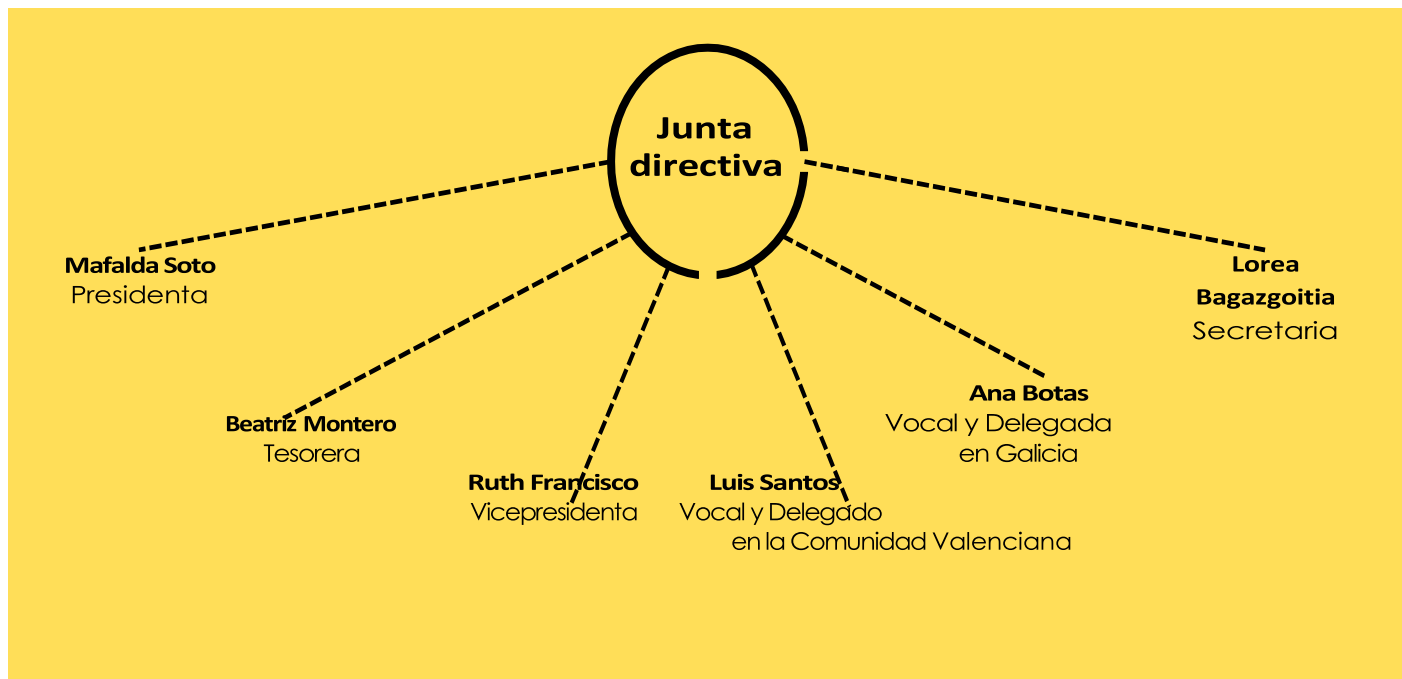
Junta directiva

Mafalda Soto
Presidenta

Beatriz Montero
Tesorera

Ruth Francisco
Vicepresidenta

Luis Santos
Vocal y Delegado en la Comunidad Valenciana

Ana Botas
Vocal y Delegada en Galicia

Lorea Bagazgoitia
Secretaria